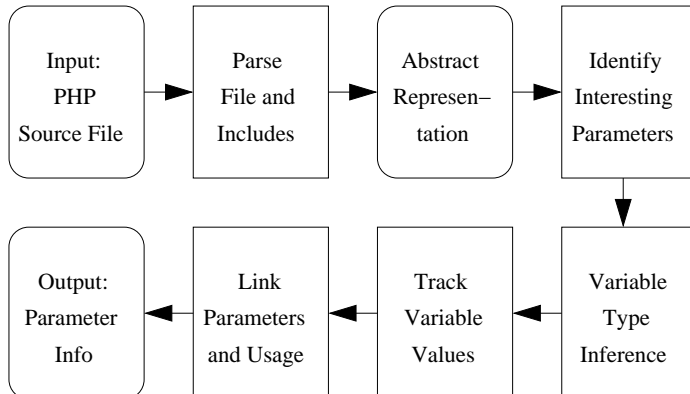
Input: PHP Source File

Parse File and Includes

Abstract Representation

Identify Interesting Parameters

Variable Type Inference

Track Variable Values

Link Parameters and Usage

Output: Parameter Info